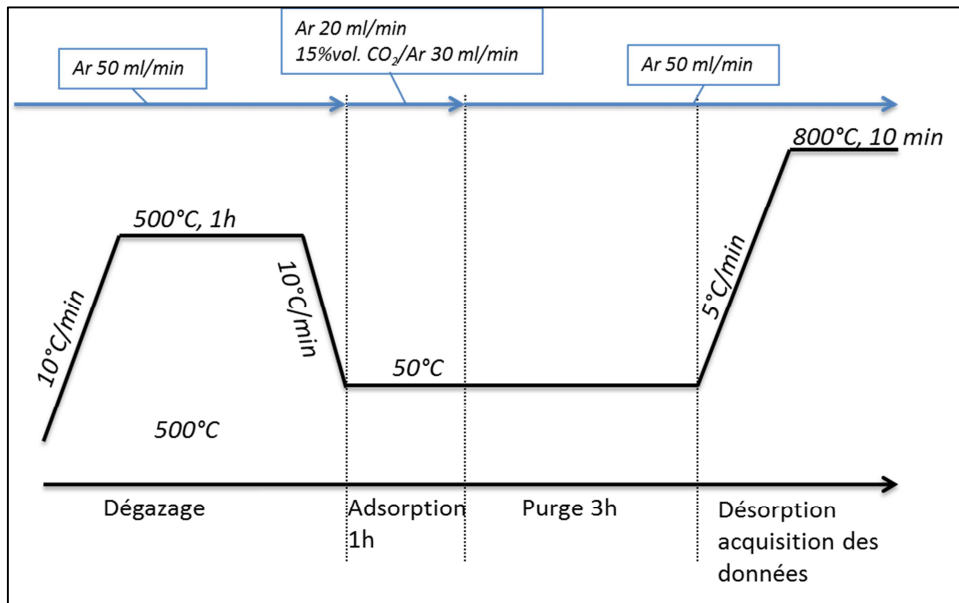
Ar 50 ml/min

Ar 20 ml/min
15%vol. $CO_2$/Ar 30 ml/min

Ar 50 ml/min

800°C, 10 min

500°C, 1h

10°C/min

10°C/min

5°C/min

50°C

500°C

Dégazage

Adsorption 1h

Purge 3h

Désorption acquisition des données